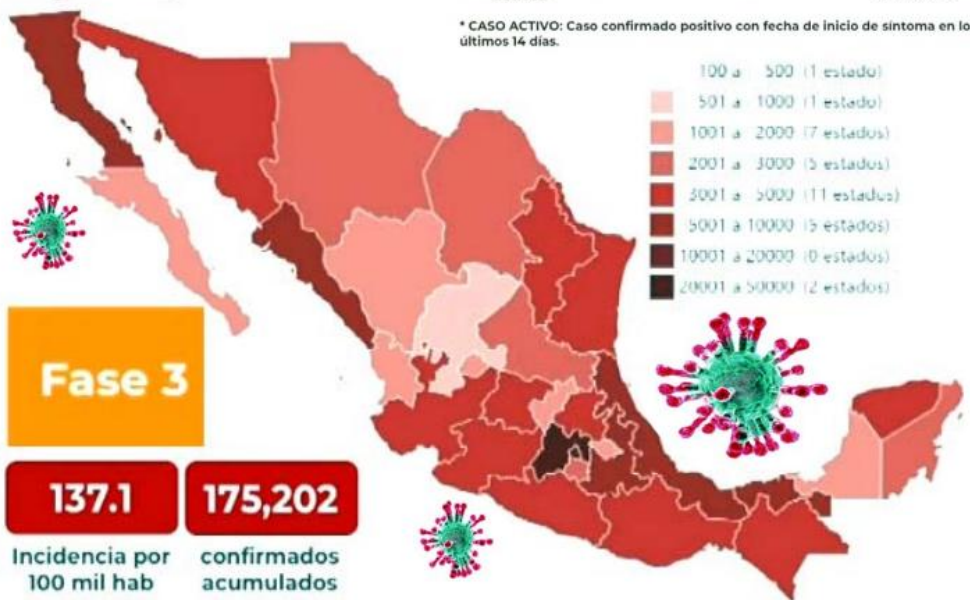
* CASO ACTIVO: Caso confirmado positivo con fecha de inicio de síntoma en lo últimos 14 días.

100 a 500 (1 estado)
501 a 1000 (1 estado)
1001 a 2000 (7 estados)
2001 a 3000 (5 estados)
3001 a 5000 (11 estados)
5001 a 10000 (5 estados)
10001 a 20000 (0 estados)
20001 a 50000 (2 estados)

Fase 3

137.1
Incidencia por 100 mil hab

175,202
confirmados acumulados